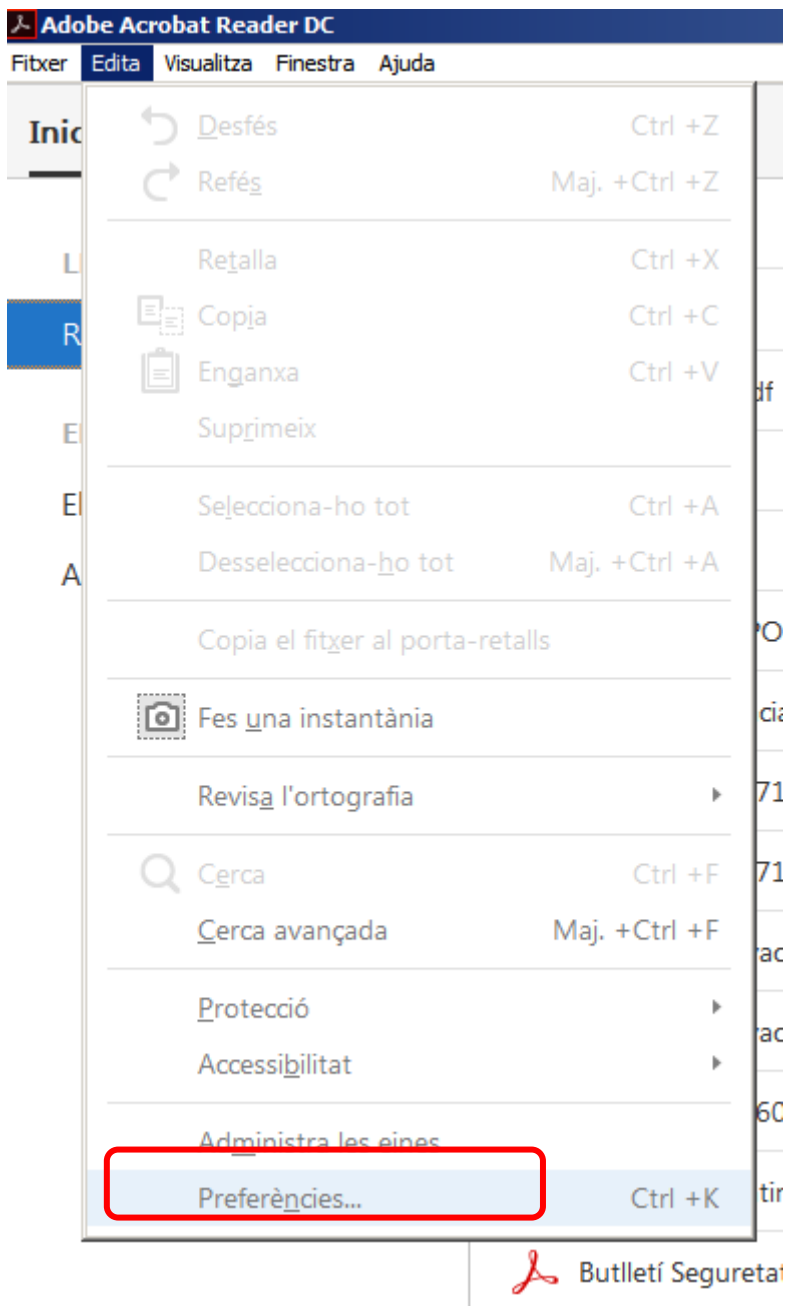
Adobe Acrobat Reader DC
Fitxer Edita Visualitza Finestra Ajuda
Inic
L
R
E
El
A

Desfés Ctrl +Z
Refés Maj. +Ctrl +Z
Retalla Ctrl +X
Copia Ctrl +C
Enganxa Ctrl +V
Suprimeix
Selecciona-ho tot Ctrl +A
Desselecciona-ho tot Maj. +Ctrl +A
Copia el fitxer al porta-retalls
Fes una instantània
Revisa l'ortografia
Cerca Ctrl +F
Cerca avançada Maj. +Ctrl +F
Protecció
Accessibilitat
Administra les eines
Preferències... Ctrl +K

df
PO
cia
71
71
rac
rac
60
tir
Butlletí Seguretat